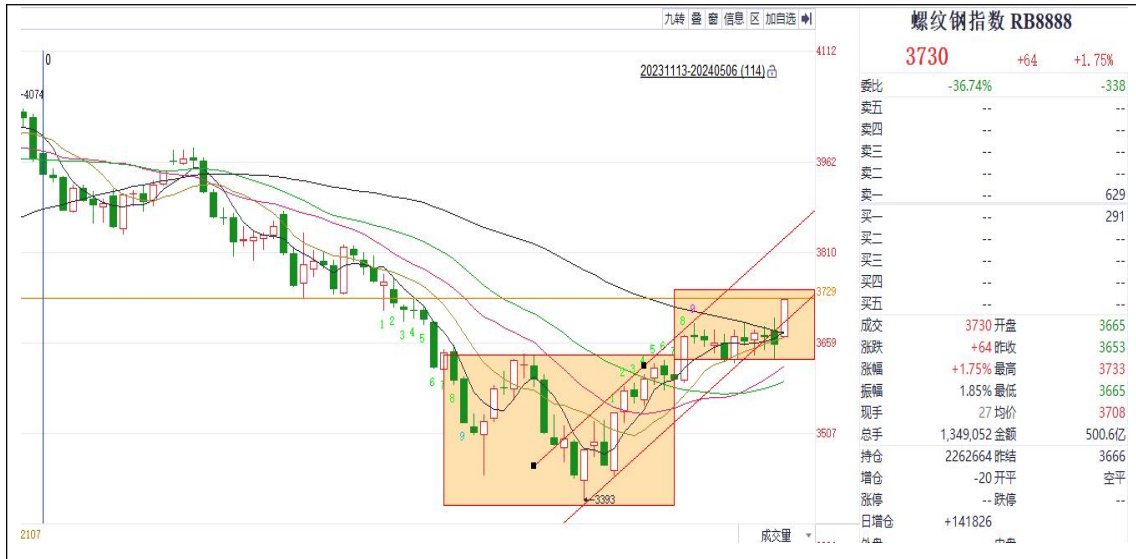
九转 叠 窗 信息 区 加自选

0

20231113-20240506 (114)

-4074

4112

3962

3810

3729

3659

3607

1 2 3 4 5

6 7 8 9

1 2 3 4 5 6 7 8 9

-3393

2107

成交量

螺纹钢指数 RB8888

3730 +64 +1.75%

| | | |
|---|---|---|
| 委比 | -36.74% | -338 |
| 卖五 | -- | -- |
| 卖四 | -- | -- |
| 卖三 | -- | -- |
| 卖二 | -- | -- |
| 卖一 | -- | 629 |
| 买一 | -- | 291 |
| 买二 | -- | -- |
| 买三 | -- | -- |
| 买四 | -- | -- |
| 买五 | -- | -- |

| | | | |
|---|---|---|---|
| 成交 | 3730 | 开盘 | 3665 |
| 涨跌 | +64 | 昨收 | 3653 |
| 涨幅 | +1.75% | 最高 | 3733 |
| 振幅 | 1.85% | 最低 | 3665 |
| 现手 | 27 | 均价 | 3708 |
| 总手 | 1,349,052 | 金额 | 500.6亿 |
| 持仓 | 2262664 | 昨结 | 3666 |
| 增仓 | -20 | 开平 | 空平 |
| 涨停 | -- | 跌停 | -- |
| 日增仓 | +141826 | | |